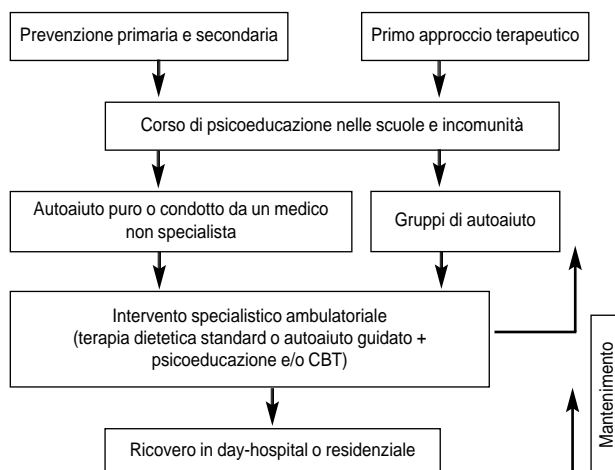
Prevenzione primaria e secondaria

Primo approccio terapeutico

Corso di psicoeducazione nelle scuole e incomunità

Autoaiuto puro o condotto da un medico non specialista

Gruppi di autoaiuto

Intervento specialistico ambulatoriale (terapia dietetica standard o autoaiuto guidato + psicoeducazione e/o CBT)

Mantenimento

Ricovero in day-hospital o residenziale